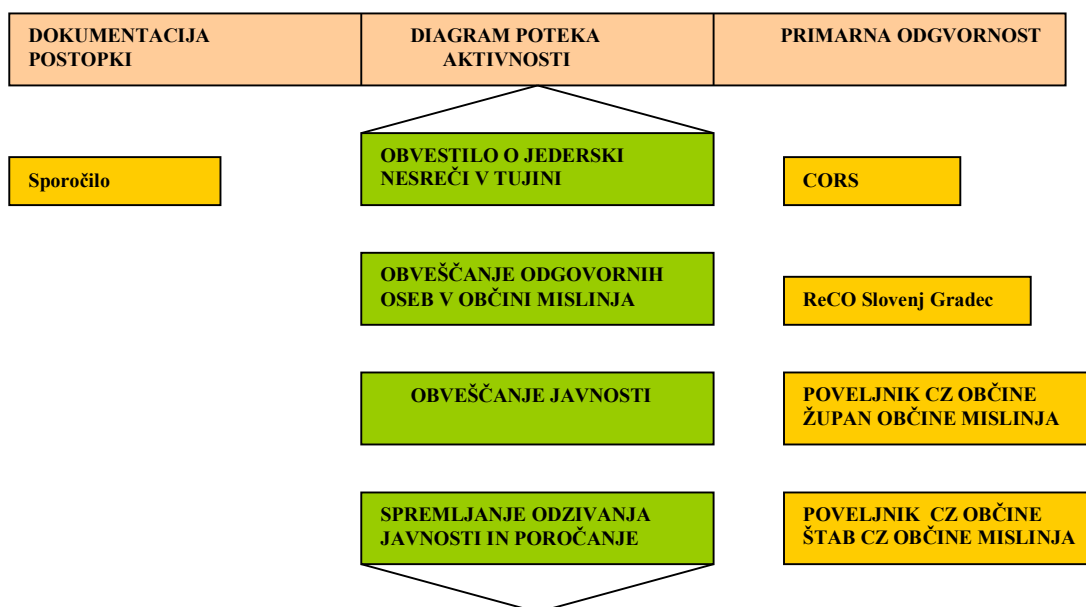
DOKUMENTACIJA POSTOPKI

DIAGRAM POTEKA AKTIVNOSTI

PRIMARNA ODGVORNOST

Sporočilo

OBVESTILO O JEDERSKI NESREČI V TUJINI

CORS

OBVEŠČANJE ODGOVORNIH OSEB V OBČINI MISLINJA

ReCO Slovenj Gradec

OBVEŠČANJE JAVNOSTI

POVELJNIK CZ OBČINE ŽUPAN OBČINE MISLINJA

SPREMLJANJE ODZIVANJA JAVNOSTI IN POROČANJE

POVELJNIK CZ OBČINE ŠTAB CZ OBČINE MISLINJA